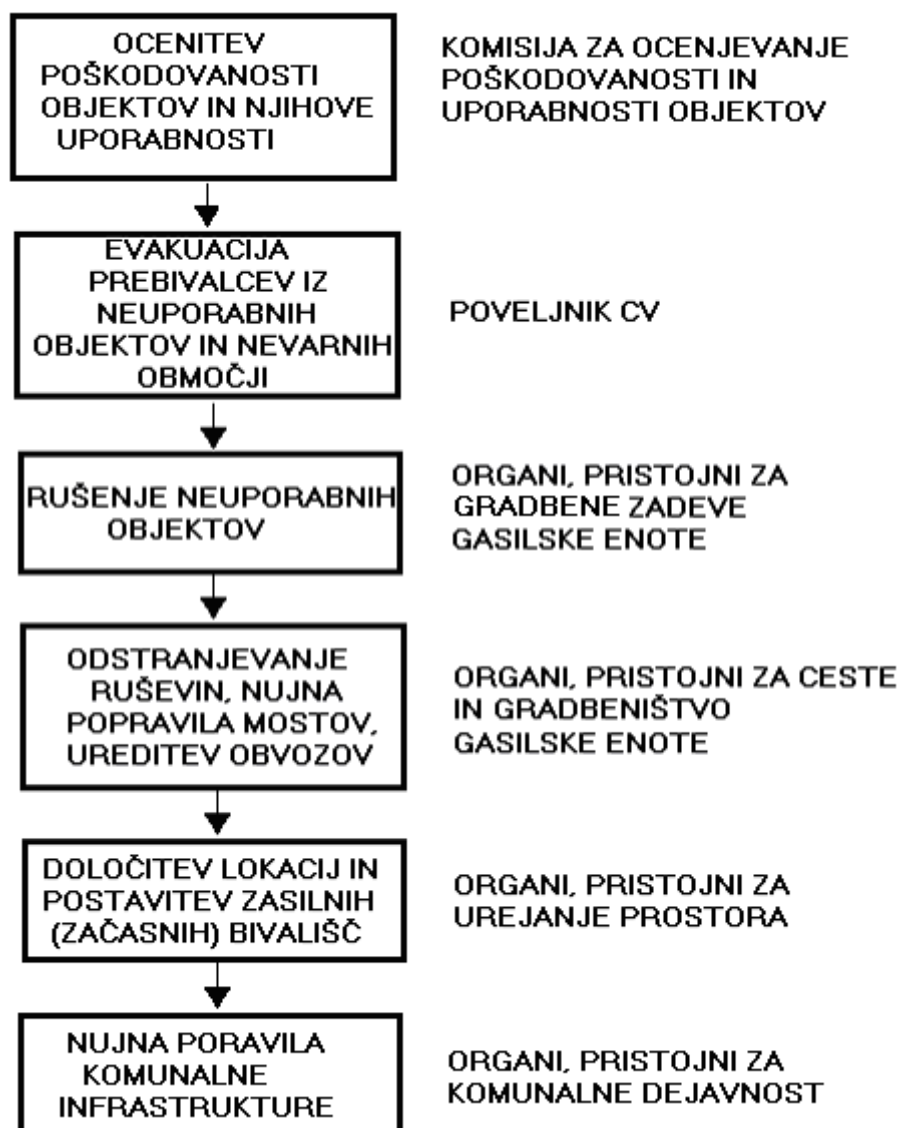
OCENITEV POŠKODOVANOSTI OBJEKTOV IN NJIHOVE UPORABNOSTI

KOMISIJA ZA OCENJEVANJE POŠKODOVANOSTI IN UPORABNOSTI OBJEKTOV

EVAKUACIJA PREBIVALCEV IZ NEUPORABNIH OBJEKTOV IN NEVARNIH OBMOČJI

POVELJNIK CV

RUŠENJE NEUPORABNIH OBJEKTOV

ORGANI, PRISTOJNI ZA GRADBENE ZADEVE
GASILSKE ENOTE

ODSTRANJEVANJE RUŠEVIN, NUJNA POPRAVILA MOSTOV, UREDITEV OBVOZOV

ORGANI, PRISTOJNI ZA CESTE IN GRADBENIŠTVO
GASILSKE ENOTE

DOLOČITEV LOKACIJ IN POSTAVITEV ZASILNIH (ZAČASNIH) BIVALIŠČ

ORGANI, PRISTOJNI ZA UREJANJE PROSTORA

NUJNA PORAVILA KOMUNALNE INFRASTRUKTURE

ORGANI, PRISTOJNI ZA KOMUNALNE DEJAVNOST